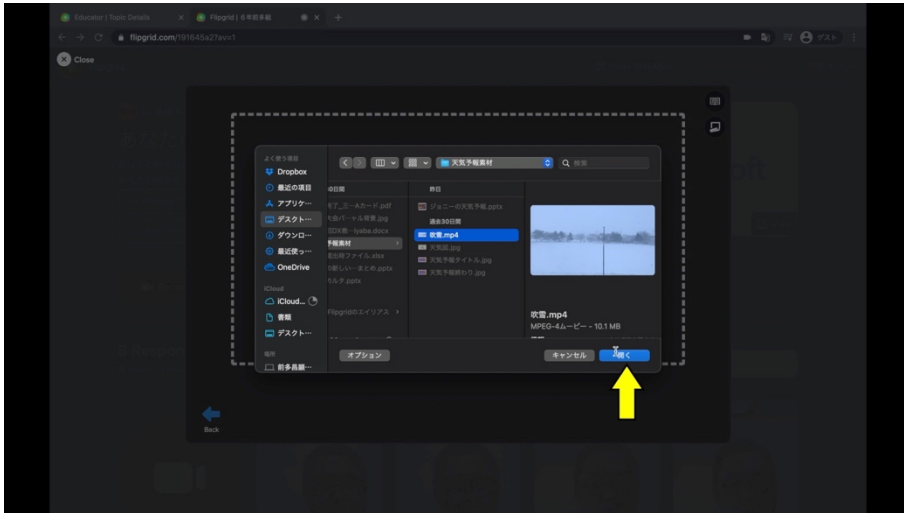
Educator | Topic Details
Flipgrid | 6年前期
flipgrid.com/191645a2?av=1
ゲスト
Close

よく使う項目
Dropbox
最近の項目
アプリケー...
デスクト...
ダウンロ...
最近使っ...
OneDrive
iCloud
iCloud...
書類
デスクト...
場所
前多昌顕...

天気予報素材
検索
前日
ジョニーの天気予報.pptx
過去30日間
吹雪.mp4
天気図.jpg
天気予報タイトル.jpg
天気予報終わり.jpg
予報素材
Flipgridのエイリアス

吹雪.mp4
MPEG-4ムービー – 10.1 MB

オプション
キャンセル
開く

Back